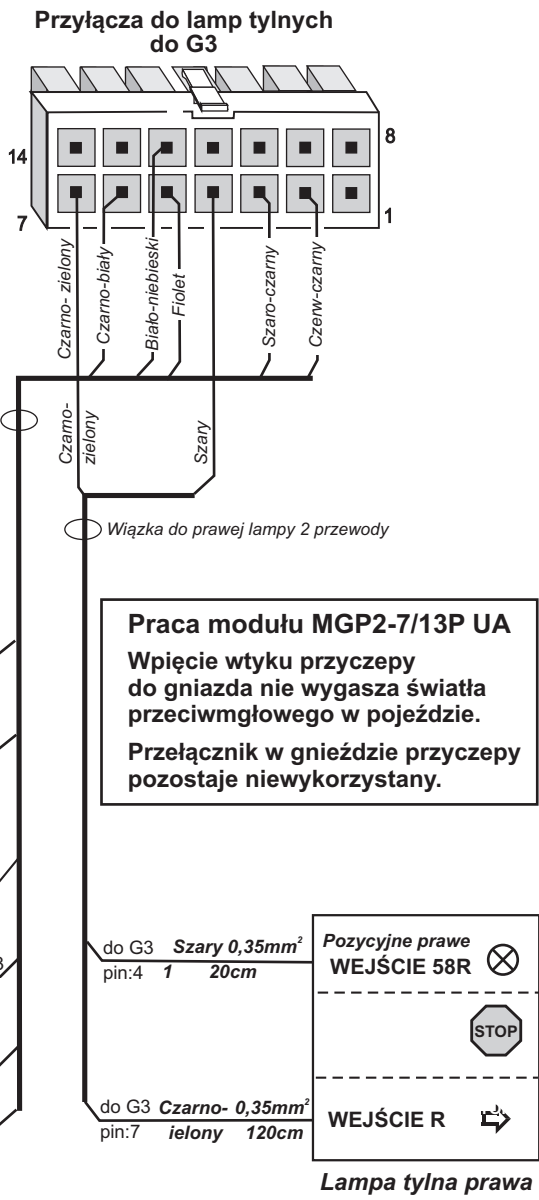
Przyłącza do lamp tylnych do G3

14
8
7
1

Czarno- zielony
Czarno-biały
Biało-niebieski
Fiolet
Szaro-czarny
Czerw-czarny

Czarno-zielony
Szary

Wiązka do prawej lampy 2 przewody

Praca modułu MGP2-7/13P UA

Wpięcie wtyku przyczepy do gniazda nie wygasza światła przeciwmgłowego w pojeździe.

Przełącznik w gnieździe przyczepy pozostaje niewykorzystany.

do G3 pin:4 Szary $0,35mm^2$ 1 20cm

Pozycyjne prawe WEJŚCIE 58R

STOP

do G3 pin:7 Czarno- ielony $0,35mm^2$ 120cm

WEJŚCIE R

Lampa tylna prawa